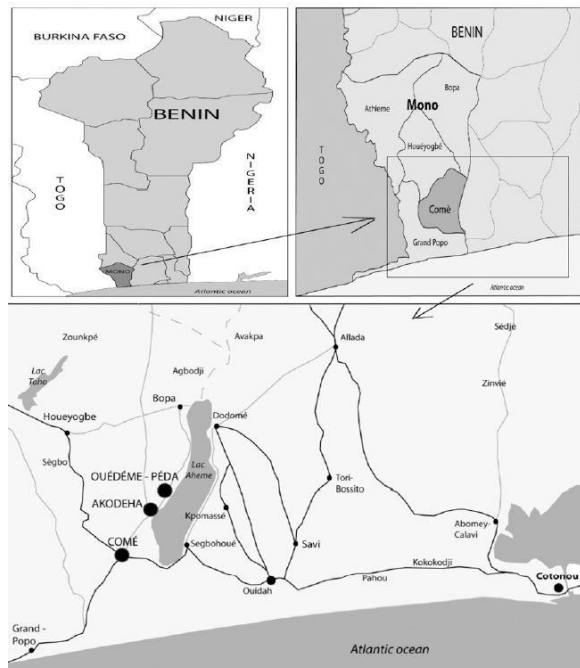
BURKINA FASO
NIGER
BENIN
TOGO
NIGERIA
MONO
Atlantic ocean

BENIN
Mono
Athieme
Bopa
TOGO
Houéyogbé
Comé
Grand Popo
Atlantic ocean

Zounkpé
Avakpa
Allada
Sèdjè
Lac Toho
Agbodji
Zinvié
Houeyogbe
Bopa
Dodomé
Sègbo
OUÉDÉME - PÉDA
Lac Aheme
AKODEHA
Kpomassé
Tori-Bossito
COMÉ
Segbohoué
Savi
Abomey-Calavi
Kpokodji
Ouidah
Pahou
Cotonou
Grand-Popo
Atlantic ocean